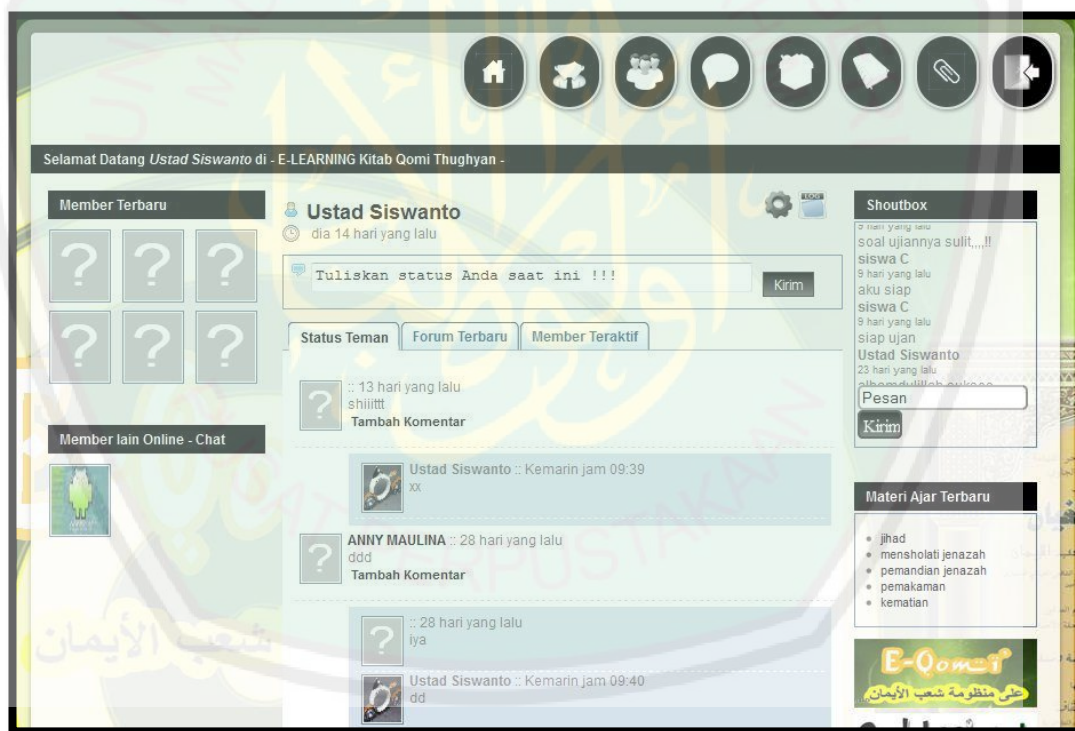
Selamat Datang *Ustad Siswanto* di - E-LEARNING Kitab Qomi Thughyan -

Member Terbaru

?
?
?
?
?
?

Member lain Online - Chat

Ustad Siswanto
dia 14 hari yang lalu

Tuliskan status Anda saat ini !!!

Kirim

Status Teman | Forum Terbaru | Member Teraktif

:: 13 hari yang lalu
shiiittt
Tambah Komentar

Ustad Siswanto :: Kemarin jam 09:39
xx

ANNY MAULINA :: 28 hari yang lalu
ddd
Tambah Komentar

:: 28 hari yang lalu
iya

Ustad Siswanto :: Kemarin jam 09:40
dd

Shoutbox

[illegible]
soal ujiannya sulit,,,!!
siswa C
9 hari yang lalu
aku siap
siswa C
9 hari yang lalu
siap ujan
Ustad Siswanto
23 hari yang lalu
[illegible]

Pesan

Kirim

Materi Ajar Terbaru

- jihad
- mensholati jenazah
- pemandian jenazah
- pemakaman
- kematian

E-Qomi
على منظومة شعب الأيمان

شعب الأيمان